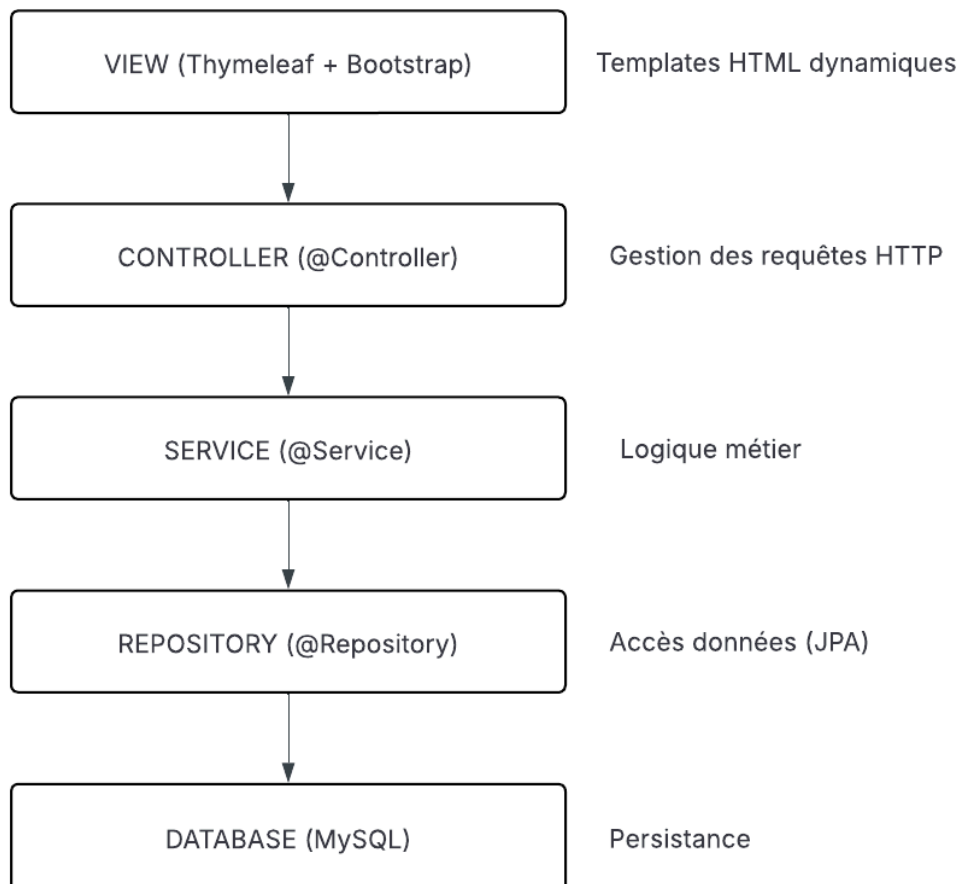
VIEW (Thymeleaf + Bootstrap)

Templates HTML dynamiques

CONTROLLER (@Controller)

Gestion des requêtes HTTP

SERVICE (@Service)

Logique métier

REPOSITORY (@Repository)

Accès données (JPA)

DATABASE (MySQL)

Persistance